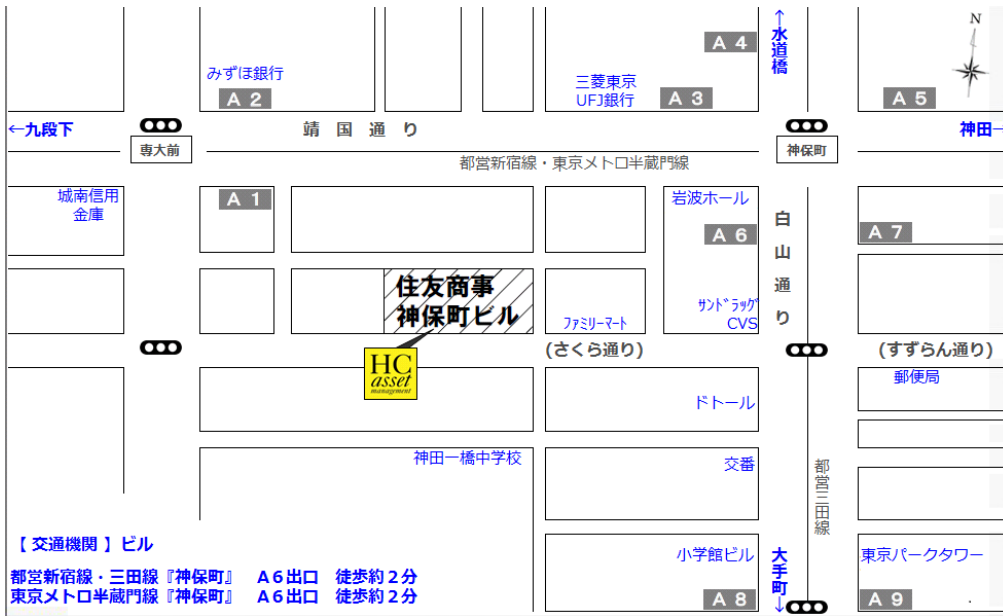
↑水道橋
N
A 4
みずほ銀行
A 2
三菱東京 UFJ銀行
A 3
A 5
←九段下
靖 国 通 り
神田一
専大前
神保町
都営新宿線・東京メトロ半蔵門線
城南信用金庫
A 1
岩波ホール
A 6
白山通り
A 7
住友商事 神保町ビル
ファミリーマート
サンドラッグ CVS
(さくら通り)
(すずらん通り)
HC asset management
郵便局
ドトール
神田一橋中学校
交番
都営三田線
【 交通機関 】ビル
小学館ビル
大手町↓
東京パークタワー
都営新宿線・三田線『神保町』 A6出口 徒歩約2分
東京メトロ半蔵門線『神保町』 A6出口 徒歩約2分
A 8
A 9